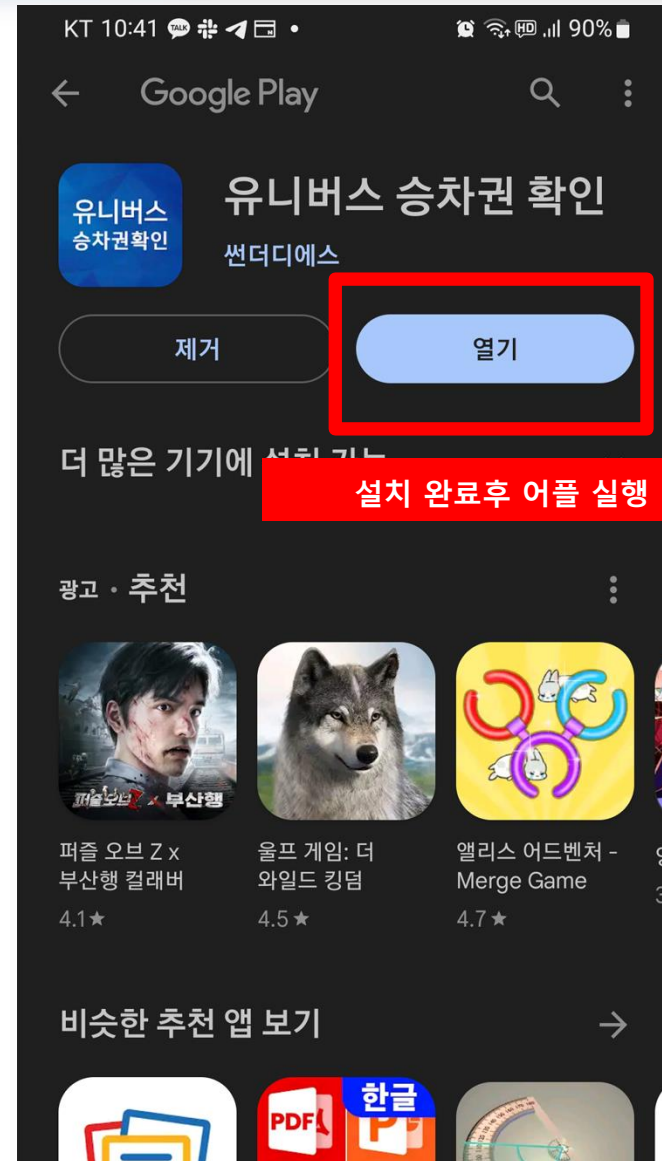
KT 10:41 TALK 90%

Google Play

유니버스 승차권확인

유니버스 승차권 확인

썬더디에스

제거

열기

더 많은 기기에 설치 가능

설치 완료후 어플 실행

광고 · 추천

퍼즐오브Z x 부산행

퍼즐 오브 Z x 부산행 컬래버
4.1★

울프 게임: 더 와일드 킹덤
4.5★

앨리스 어드벤처 - Merge Game
4.7★

비슷한 추천 앱 보기

PDF

한글